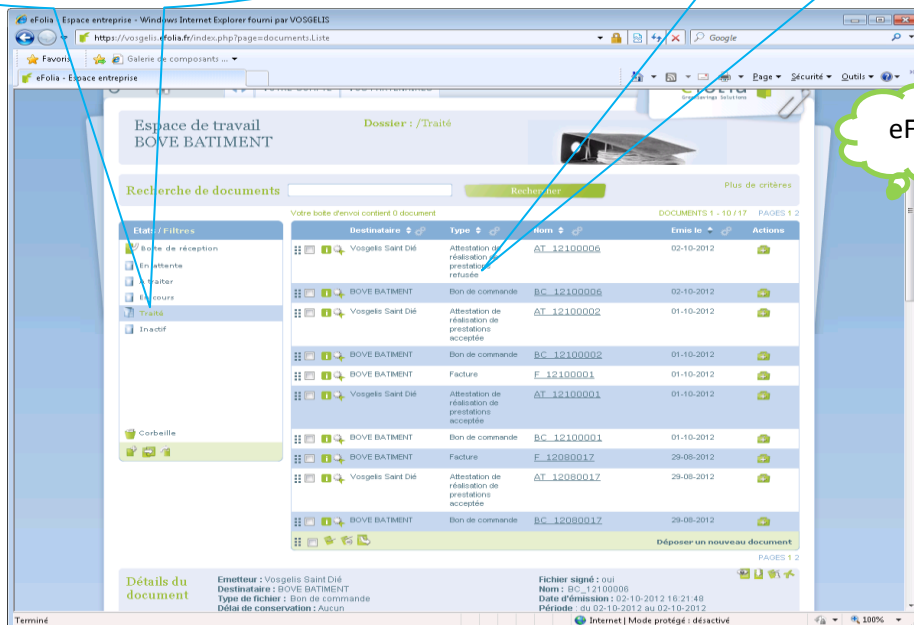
eFolia - Espace entreprise - Windows Internet Explorer fourni par VOSGELIS

https://vosgelis.efolia.fr/index.php?page=documents.Liste

Google

Favoris | Galerie de composants ...

eFolia - Espace entreprise

Page ▾ Sécurité ▾ Outils ▾

eF

Espace de travail
BOVE BATIMENT

Dossier : /Traité

Recherche de documents

Rechercher

Plus de critères

Etats / Filtres

Boite de réception
En attente
A traiter
En cours
Traité
Inactif

Corbeille

Votre boite d'envoi contient 0 document

DOCUMENTS 1 - 10 / 17 PAGES 1 2

| Destinataire | Type | Nom | Emis le | Actions |
|---|---|---|---|---|
| Vosgelis Saint Dié | Attestation de réalisation de prestations refusée | AT_12100006 | 02-10-2012 | |
| BOVE BATIMENT | Bon de commande | BC_12100006 | 02-10-2012 | |
| Vosgelis Saint Dié | Attestation de réalisation de prestations acceptée | AT_12100002 | 01-10-2012 | |
| BOVE BATIMENT | Bon de commande | BC_12100002 | 01-10-2012 | |
| BOVE BATIMENT | Facture | F_12100001 | 01-10-2012 | |
| Vosgelis Saint Dié | Attestation de réalisation de prestations acceptée | AT_12100001 | 01-10-2012 | |
| BOVE BATIMENT | Bon de commande | BC_12100001 | 01-10-2012 | |
| BOVE BATIMENT | Facture | F_12080017 | 29-08-2012 | |
| Vosgelis Saint Dié | Attestation de réalisation de prestations acceptée | AT_12080017 | 29-08-2012 | |
| BOVE BATIMENT | Bon de commande | BC_12080017 | 29-08-2012 | |

Déposer un nouveau document

PAGES 1 2

Détails du document

Emetteur : Vosgelis Saint Dié
Destinataire : BOVE BATIMENT
Type de fichier : Bon de commande
Délai de conservation : Aucun

Fichier signé : oui
Nom : BC_12100006
Date d'émission : 02-10-2012 16:21:48
Période : du 02-10-2012 au 02-10-2012

Terminé

Internet | Mode protégé : désactivé

100%